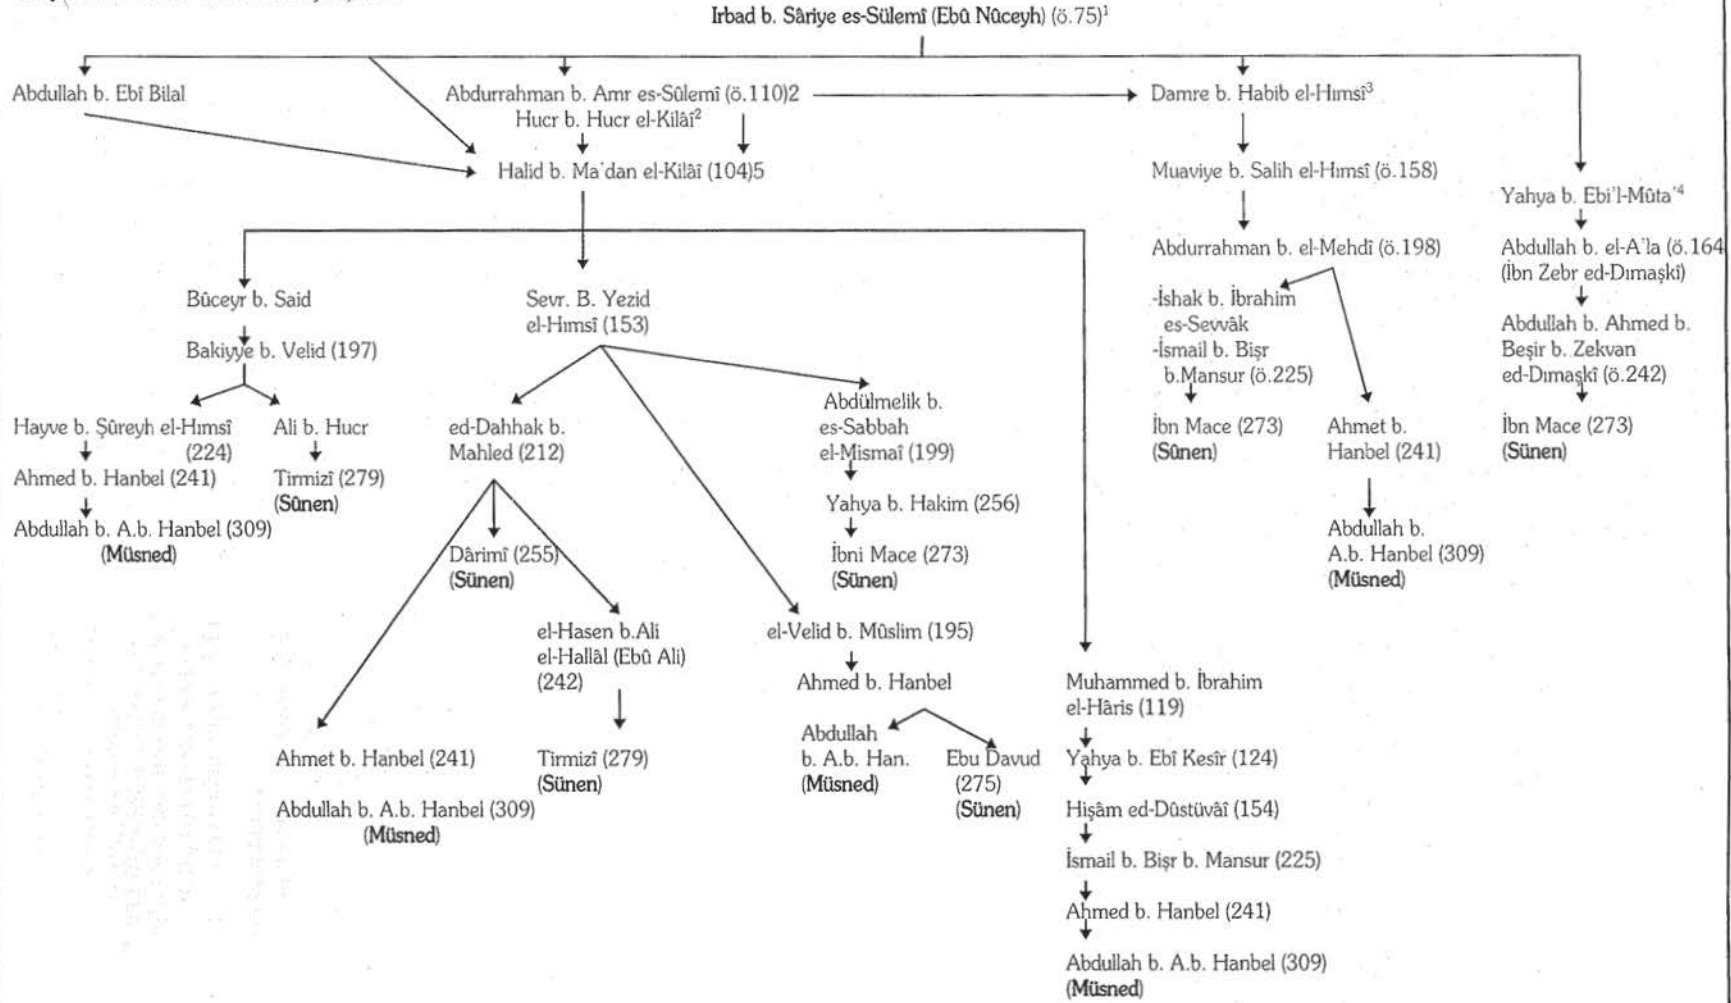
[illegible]

Irbad b. Sâriye es-Sülemî (Ebû Nûceyh) (ö.75)$^1$

Abdullah b. Ebî Bilal

Abdurrahman b. Amr es-Sûlemî (ö.110)2

Hucr b. Hucr el-Kilâî$^2$

Halid b. Ma'dan el-Kilâî (104)5

Damre b. Habib el-Hımsî$^3$

Muaviye b. Salih el-Hımsî (ö.158)

Abdurrahman b. el-Mehdî (ö.198)

-İshak b. İbrahim es-Sevvâk

-İsmail b. Bişr b.Mansur (ö.225)

İbn Mace (273) (Sûnen)

Ahmet b. Hanbel (241)

Abdullah b. A.b. Hanbel (309) (Müsned)

Yahya b. Ebi'l-Mûta'$^4$

Abdullah b. el-A'la (ö.164 (İbn Zebr ed-Dımaşkî)

Abdullah b. Ahmed b. Beşir b. Zekvan ed-Dımaşkî (ö.242)

İbn Mace (273) (Sünen)

Bûceyr b. Said

Bakiyye b. Velid (197)

Hayve b. Şûreyh el-Hımsî (224)

Ahmed b. Hanbel (241)

Abdullah b. A.b. Hanbel (309) (Müsned)

Ali b. Hucr

Tirmizî (279) (Sûnen)

Sevr. B. Yezid el-Hımsî (153)

ed-Dahhak b. Mahled (212)

Dârimî (255) (Sünen)

el-Hasen b.Ali el-Hallâl (Ebû Ali) (242)

Tirmizî (279) (Sünen)

Ahmet b. Hanbel (241)

Abdullah b. A.b. Hanbel (309) (Müsned)

Abdülmelik b. es-Sabbah el-Mismaî (199)

Yahya b. Hakim (256)

İbni Mace (273) (Sünen)

el-Velid b. Mûslim (195)

Ahmed b. Hanbel

Abdullah b. A.b. Han. (Müsned)

Ebu Davud (275) (Sünen)

Muhammed b. İbrahim el-Hâris (119)

Yahya b. Ebî Kesîr (124)

Hişâm ed-Dûstüvâî (154)

İsmail b. Bişr b. Mansur (225)

Ahmed b. Hanbel (241)

Abdullah b. A.b. Hanbel (309) (Müsned)